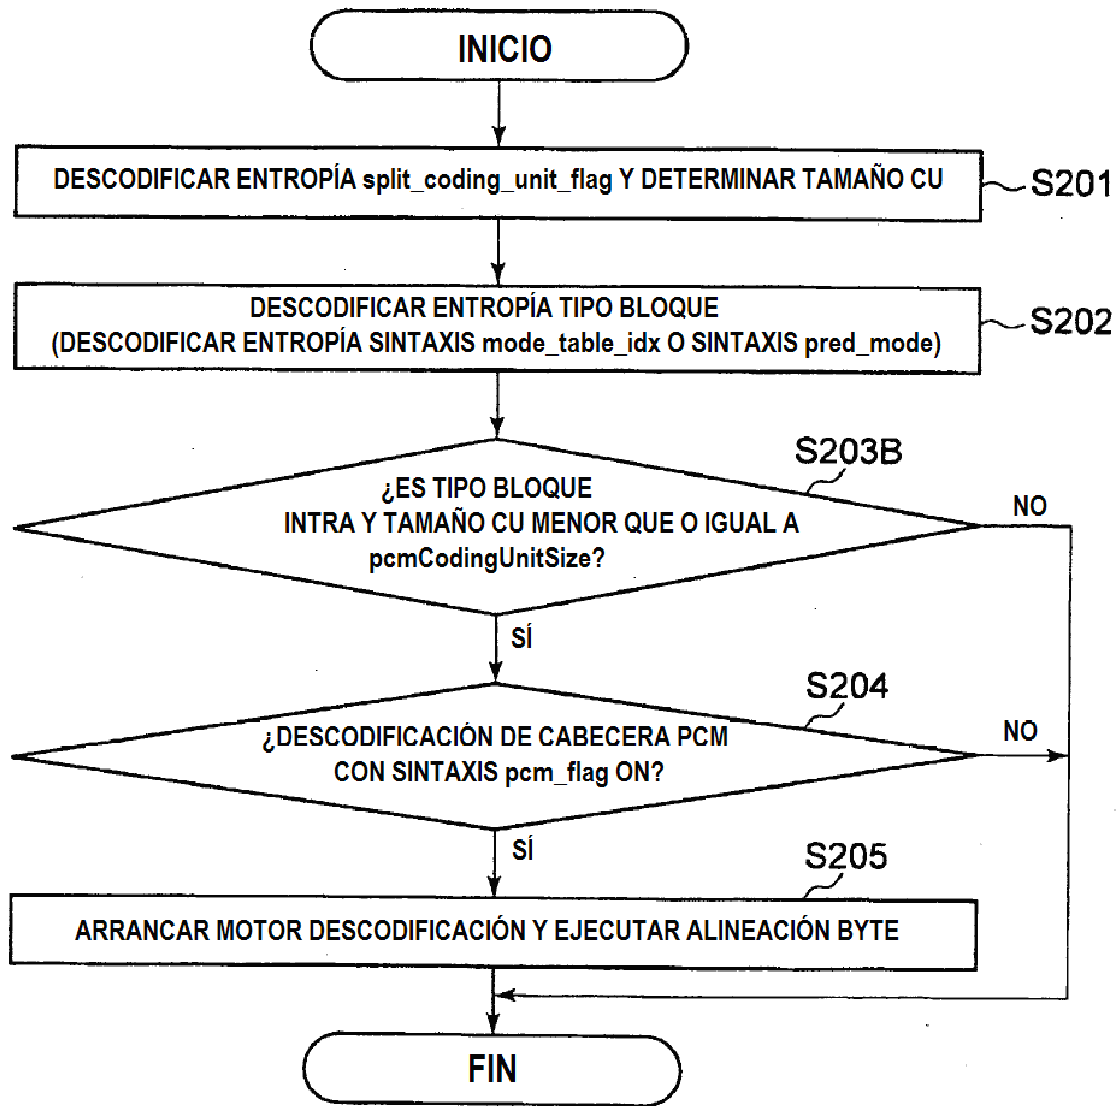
INICIO

DESCODIFICAR ENTROPÍA split_coding_unit_flag Y DETERMINAR TAMAÑO CU

S201

DESCODIFICAR ENTROPÍA TIPO BLOQUE (DESCODIFICAR ENTROPÍA SINTAXIS mode_table_idx O SINTAXIS pred_mode)

S202

S203B

¿ES TIPO BLOQUE INTRA Y TAMAÑO CU MENOR QUE O IGUAL A pcmCodingUnitSize?

NO

SÍ

S204

¿DESCODIFICACIÓN DE CABECERA PCM CON SINTAXIS pcm_flag ON?

NO

SÍ

S205

ARRANCAR MOTOR DESCODIFICACIÓN Y EJECUTAR ALINEACIÓN BYTE

FIN